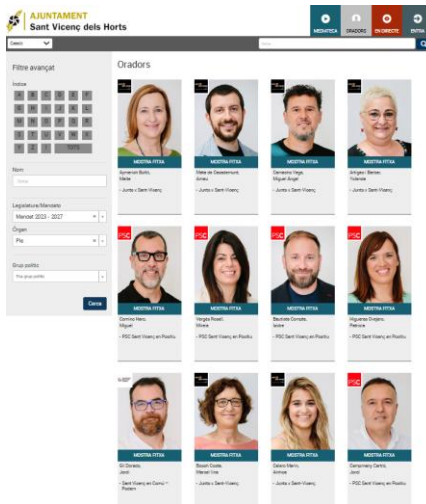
AJUNTAMENT
Sant Vicenç dels Horts

MEDIATECA
ORADORS
EN DIRECTE
ENTRA

Català

Filtre avançat

Índex
A B C D E F
G H I J K L
M N O P Q R
S T U V W X
Y Z TOTS

Nom
Nom

Legislatura/Mandat
Mandat 2023 - 2027

Òrgan
Ple

Grup polític
Tots grups polítics

Cerca

Oradors

MOSTRA FITXA
Aymerich Botín, Marta
- Junts x Sant Vicenç

MOSTRA FITXA
Mata de Gassicourt, Arnau
- Junts x Sant Vicenç

MOSTRA FITXA
Camacho Vega, Miguel Ángel
- Junts x Sant Vicenç

MOSTRA FITXA
Artigas i Bernal, Yolanda
- Junts x Sant Vicenç

PSC
MOSTRA FITXA
Comino Nerç, Miguel
- PSC Sant Vicenç en Positiu

PSC
MOSTRA FITXA
Vergés Rosell, Silvia
- PSC Sant Vicenç en Positiu

PSC
MOSTRA FITXA
Bautista Compte, Isidre
- PSC Sant Vicenç en Positiu

PSC
MOSTRA FITXA
Higueras Deguía, Patricia
- PSC Sant Vicenç en Positiu

MOSTRA FITXA
Gil Dorado, Jordi
- Sant Vicenç en Comú - Podem

MOSTRA FITXA
Bosch Costa, Mercè Vaz
- Junts x Sant Vicenç

MOSTRA FITXA
Calero Marín, Ainhoa
- Junts x Sant Vicenç

PSC
MOSTRA FITXA
Campmany Cetrà, Jordi
- PSC Sant Vicenç en Positiu